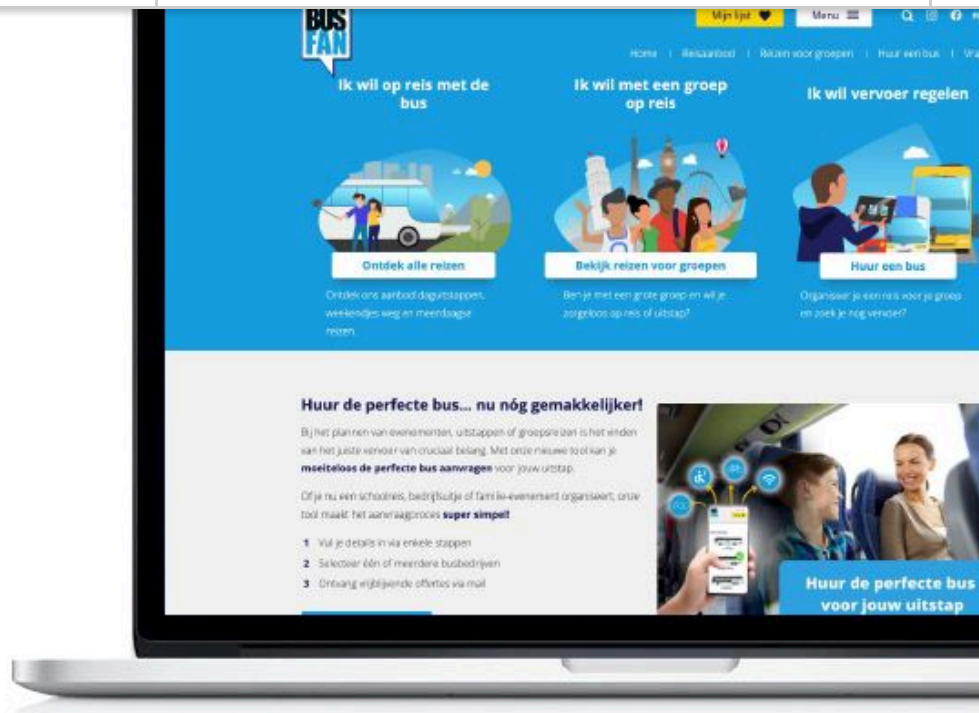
BUS FAN

Mijn lijst ♥ Menu

Home | Reisaanbod | Reizen voor groepen | Huur een bus | Vra

Ik wil op reis met de bus

Ontdek alle reizen

Ontdek ons aanbod daguitstappen, weekendjes weg en meerdaagse reizen.

Ik wil met een groep op reis

Bekijk reizen voor groepen

Ben je met een grote groep en wil je zorgeloos op reis of uitstap?

Ik wil vervoer regelen

Huur een bus

Organiseer je een reis voor je groep en zoek je nog vervoer?

Huur de perfecte bus... nu nóg gemakkelijker!

Bij het plannen van evenementen, uitstappen of groepsreizen is het vinden van het juiste vervoer van cruciaal belang. Met onze nieuwe tool kan je **moeiteloos de perfecte bus aanvragen** voor jouw uitstap.

Of je nu een schoolreis, bedrijfsuitje of familie-evenement organiseert, onze tool maakt het aanvraagproces **super simpel!**

1 Vul je details in via enkele stappen
2 Selecteer één of meerdere busbedrijven
3 Ontvang vrijblijvende offertes via mail

Huur de perfecte bus voor jouw uitstap